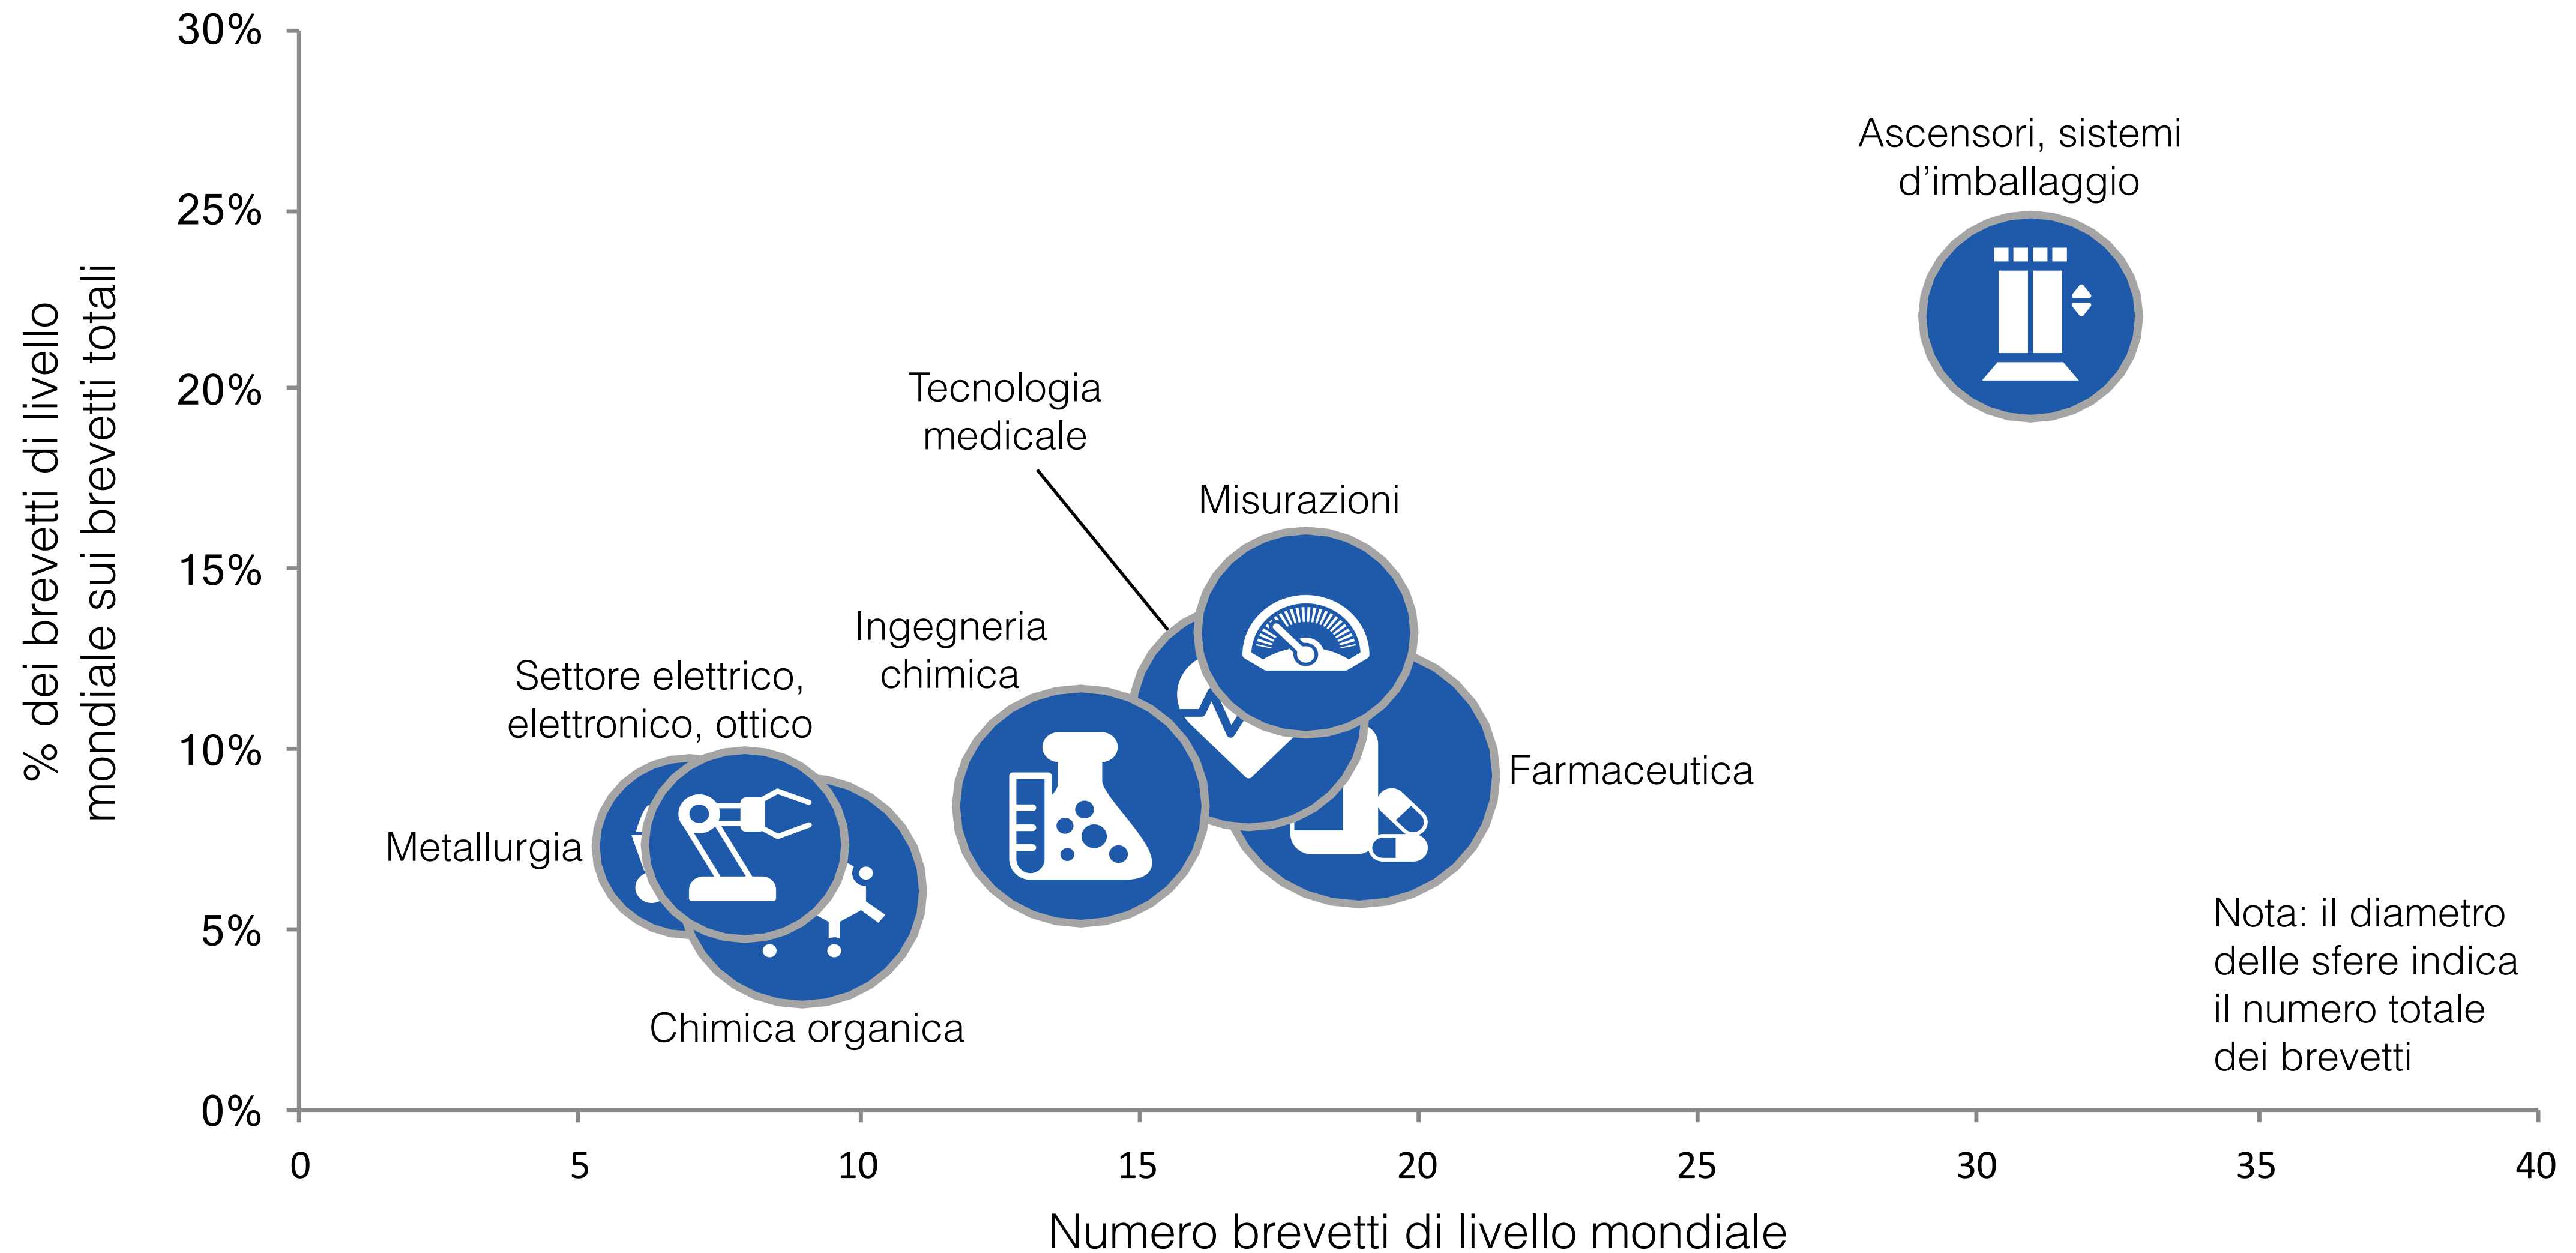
% dei brevetti di livello mondiale sui brevetti totali

30%
25%
20%
15%
10%
5%
0%

Ascensori, sistemi d'imballaggio

Tecnologia medicale

Misurazioni

Ingegneria chimica

Settore elettrico, elettronico, ottico

Farmaceutica

Metallurgia

Chimica organica

Nota: il diametro delle sfere indica il numero totale dei brevetti

0
5
10
15
20
25
30
35
40

Numero brevetti di livello mondiale